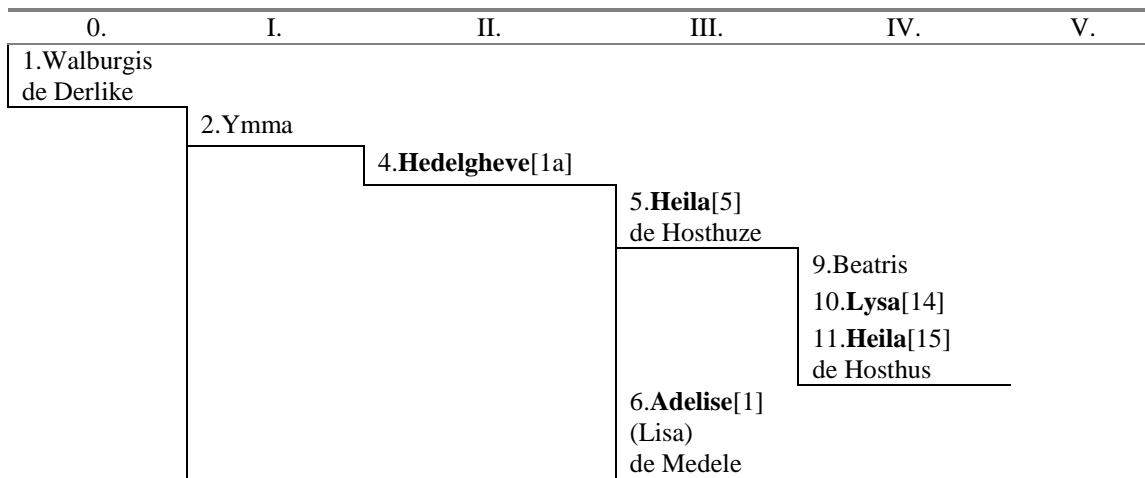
| 0. | I. | II. | III. | IV. | V. |
|---|---|---|---|---|---|
| 1.Walburgis de Derlike | | | | | |
| | 2.Ymma | | | | |
| | | 4.**Hedelgheve**[1a] | | | |
| | | | 5.**Heila**[5] de Hosthuze | | |
| | | | | 9.Beatris | |
| | | | | 10.**Lysa**[14] | |
| | | | | 11.**Heila**[15] de Hosthus | |
| | | | 6.**Adelise**[1] (Lisa) de Medele | | |